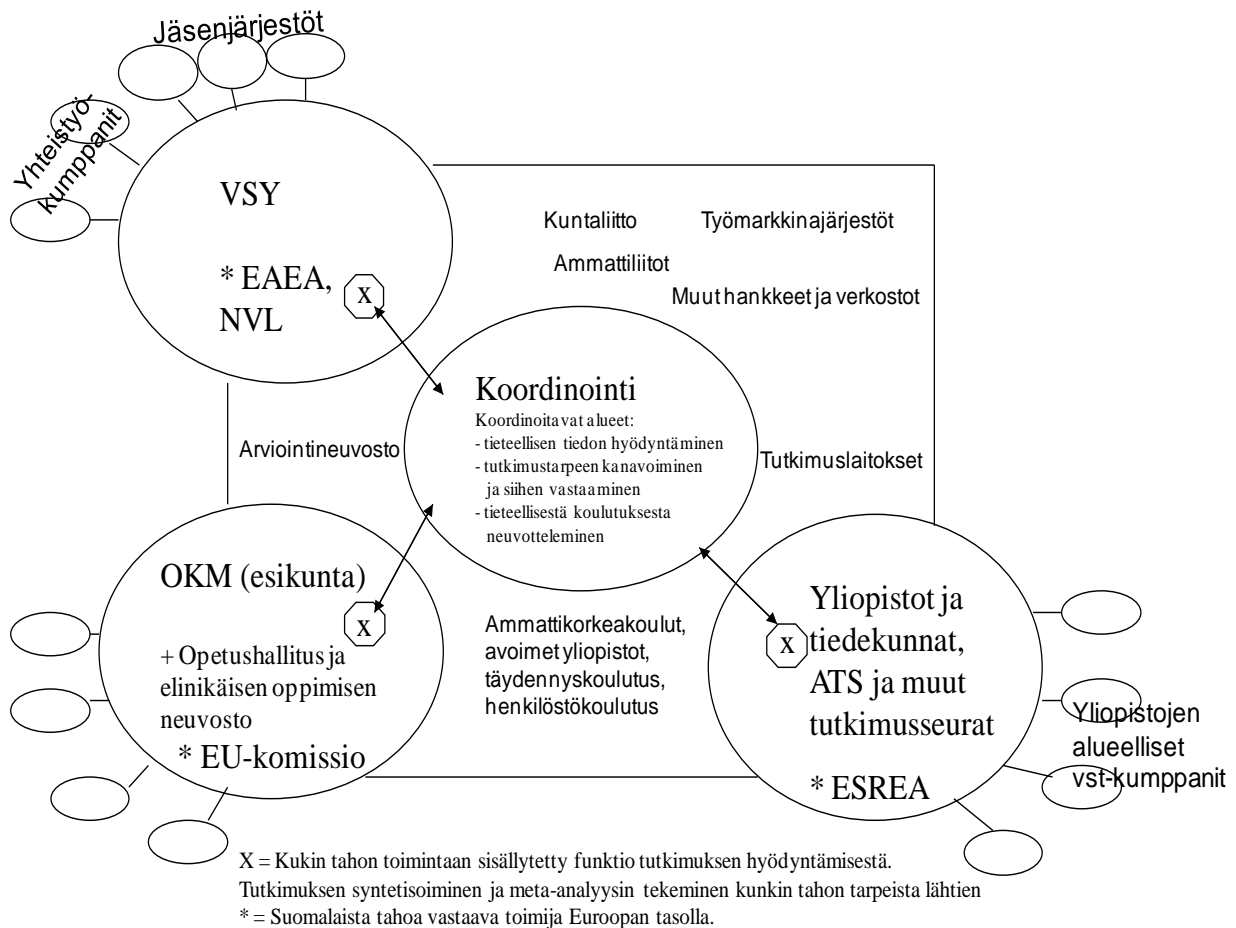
Jäsenjärjestöt

Yhteistyö-kumppanit

VSY

* EAEA, NVL

X

Kuntaliitto

Työmarkkinajärjestöt

Ammattiliitot

Muut hankkeet ja verkostot

Koordinointi

Koordinoitavat alueet:
- tieteellisen tiedon hyödyntäminen
- tutkimustarpeen kanavoiminen ja siihen vastaaminen
- tieteellisestä koulutuksesta neuvotteleminen

Arviointineuvosto

Tutkimuslaitokset

OKM (esikunta)

X

+ Opetushallitus ja elinikäisen oppimisen neuvosto

* EU-komissio

Ammattikorkeakoulut, avoimet yliopistot, täydennyskoulutus, henkilöstökoulutus

X

Yliopistot ja tiedekunnat, ATS ja muut tutkimusseurat

* ESREA

Yliopistojen alueelliset vst-kumppanit

X = Kukin tahon toimintaan sisällytetty funktio tutkimuksen hyödyntämisestä. Tutkimuksen syntetisoiminen ja meta-analyysin tekeminen kunkin tahon tarpeista lähtien
* = Suomalaista tahoa vastaava toimija Euroopan tasolla.